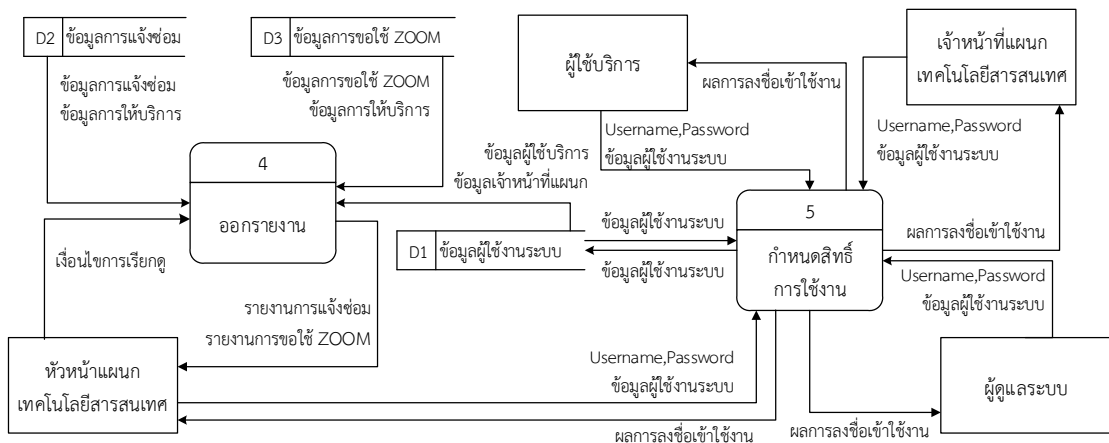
D2 ข้อมูลการแจ้งซ่อม

D3 ข้อมูลการขอใช้ ZOOM

ผู้ใช้บริการ

เจ้าหน้าที่แผนก เทคโนโลยีสารสนเทศ

ข้อมูลการแจ้งซ่อม
ข้อมูลการให้บริการ

ข้อมูลการขอใช้ ZOOM
ข้อมูลการให้บริการ

ผลการลงชื่อเข้าใช้งาน

Username,Password
ข้อมูลผู้ใช้งานระบบ

Username,Password
ข้อมูลผู้ใช้งานระบบ

4

ออกรายงาน

ข้อมูลผู้ใช้บริการ
ข้อมูลเจ้าหน้าที่แผนก

5

กำหนดสิทธิ์ การใช้งาน

ข้อมูลผู้ใช้งานระบบ

D1 ข้อมูลผู้ใช้งานระบบ

ข้อมูลผู้ใช้งานระบบ

ผลการลงชื่อเข้าใช้งาน

Username,Password
ข้อมูลผู้ใช้งานระบบ

เงื่อนไขการเรียกดู

รายงานการแจ้งซ่อม
รายงานการขอใช้ ZOOM

หัวหน้าแผนก เทคโนโลยีสารสนเทศ

Username,Password
ข้อมูลผู้ใช้งานระบบ

ผู้ดูแลระบบ

ผลการลงชื่อเข้าใช้งาน

ผลการลงชื่อเข้าใช้งาน